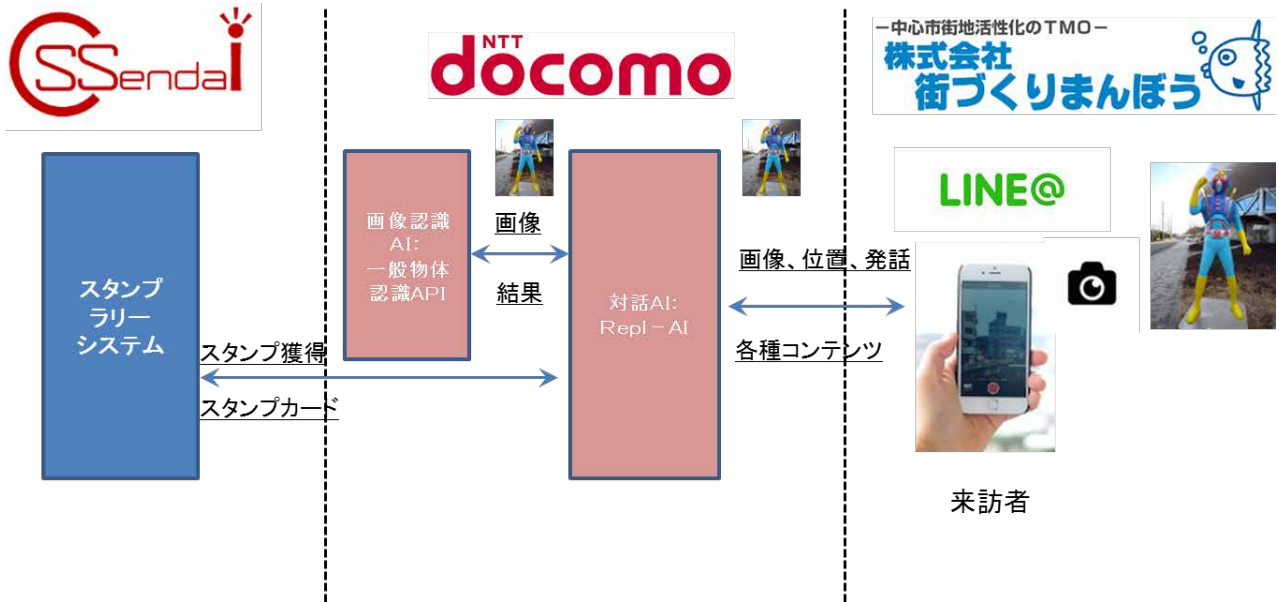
CSSendai

NTT docomo

ー中心市街地活性化のTMOー
株式会社
街づくりまんぼう

スタンプラリーシステム

画像認識AI:
一般物体認識API

画像

結果

対話AI:
Repl－AI

LINE@

画像、位置、発話

各種コンテンツ

スタンプ獲得

スタンプカード

来訪者